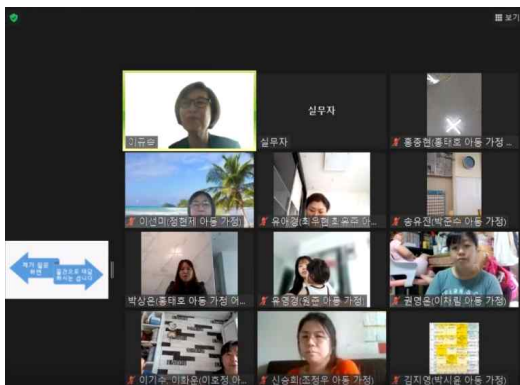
보기

실무자

이규승

실무자

홍종현(홍태호 아동 가정...

이선미(정현제 아동 가정)

유아경(최우편호 옥주 아...

송유진(박준수 아동 가정)

제가 잘못 ... 화면

박상운(홍태호 아동 가정 어...

유영경(원준 아동 가정)

권영운(이하림 아동 가정)

이기수 이화운(이호정 아...

신승희(조정우 아동 가정)

김지영(박시윤 아동 가정)